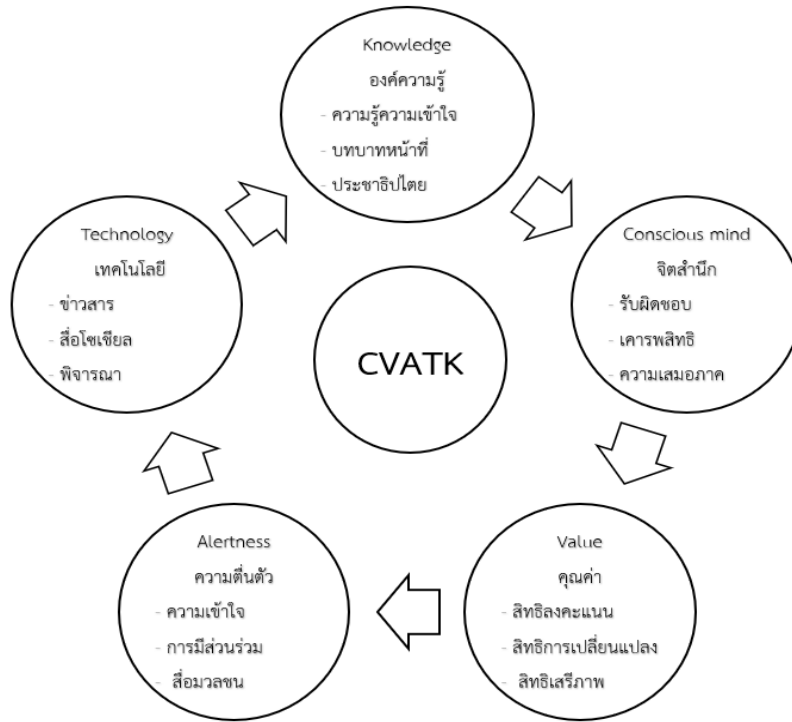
Knowledge
องค์ความรู้
- ความรู้ความเข้าใจ
- บทบาทหน้าที่
- ประชาธิปไตย

Conscious mind
จิตสำนึก
- รับผิดชอบ
- เคารพสิทธิ
- ความเสมอภาค

Value
คุณค่า
- สิทธิลงคะแนน
- สิทธิการเปลี่ยนแปลง
- สิทธิเสรีภาพ

Alertness
ความตื่นตัว
- ความเข้าใจ
- การมีส่วนร่วม
- สื่อมวลชน

Technology
เทคโนโลยี
- ข่าวสาร
- สื่อโซเชียล
- พิจารณา

CVATK